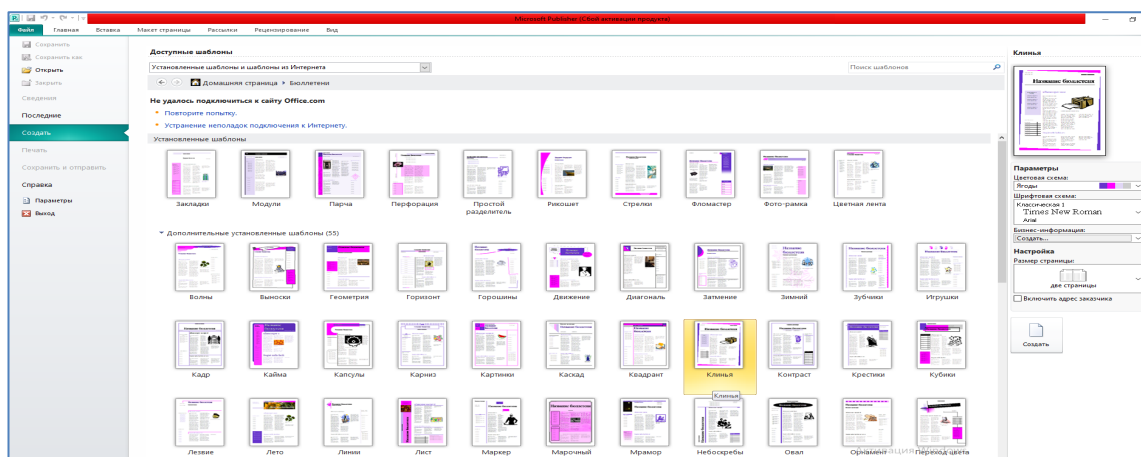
Microsoft Publisher (Сбой активации продукта)

Файл Главная Вставка Макет страницы Рассылки Рецензирование Вид

Сохранить
Сохранить как
Открыть
Закрыть
Сведения
Последние
Создать
Печать
Сохранить и отправить
Справка
Параметры
Выход

Доступные шаблоны
Установленные шаблоны и шаблоны из Интернета
Поиск шаблонов
Домашняя страница › Бюллетени
Не удалось подключиться к сайту Office.com
Повторите попытку.
Устранение неполадок подключения к Интернету.
Установленные шаблоны

Закладки Модули Парча Перфорация Простой разделитель Рикошет Стрелки Фломастер Фото-рамка Цветная лента

Дополнительные установленные шаблоны (55)

Волны Выноски Геометрия Горизонт Горошины Движение Диагональ Затмение Зимний Зубчики Игрушки

Кадр Кайма Капсулы Карниз Картинки Каскад Квадрант Клинья Контраст Крестики Кубики

Клинья

Лезвие Лето Линии Лист Маркер Марочный Мрамор Небоскребы Овал Орнамент Переход цвета

Клинья
Название бюллетеня

Параметры
Цветовая схема:
Ягоды
Шрифтовая схема:
Классическая 1
Times New Roman
Arial
Бизнес-информация:
Создать...
Настройка
Размер страницы:
две страницы
Включить адрес заказчика
Создать